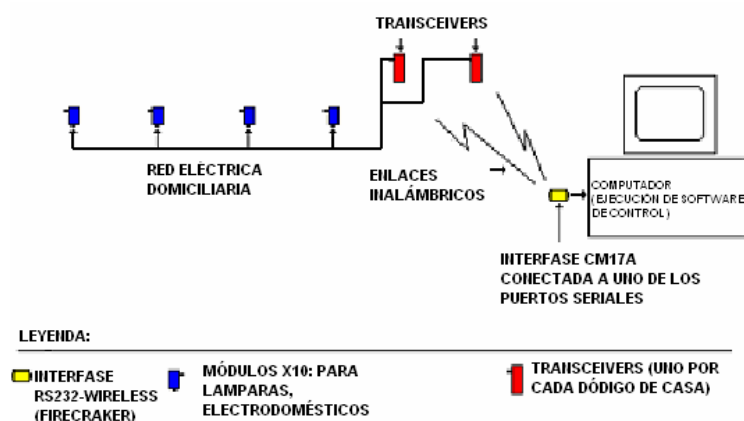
TRANSCEIVERS

RED ELÉCTRICA DOMICILIARIA

ENLACES INALÁMBRICOS

COMPUTADOR (EJECUCIÓN DE SOFTWARE DE CONTROL)

INTERFASE CM17A CONECTADA A UNO DE LOS PUERTOS SERIALES

LEYENDA:

INTERFASE RS232-WIRELESS (FIRECRAKER)

MÓDULOS X10: PARA LAMPARAS, ELECTRODOMÉSTICOS

TRANSCEIVERS (UNO POR CADA DÓDIGO DE CASA)